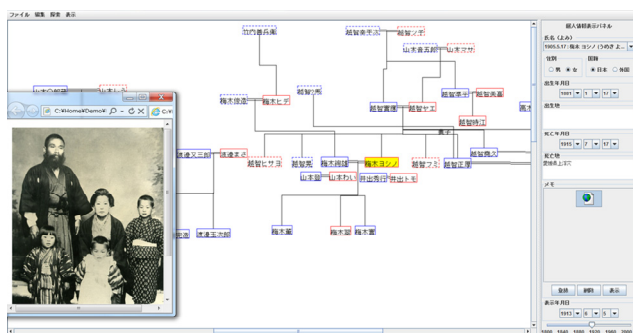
ファイル 編集 探索 表示

江口善兵衛
越智余三 越智マサ
山本喜五郎 山本ヌカ
梅木捨造 梅木ヒデ 越智ノブ
越智實雄 越智ヤエ 越智吉三 越智竜蔵
越智時江
渡邊又三郎 渡邊まさ 越智ヒサヨ 越智亮 梅木周雄 梅木ヨシノ 越智フミ 越智三郎 越智正雄 越智義久
山本知 山本わい 井出秀行 井出トキ
渡邊玉次郎 梅木重 梅木茂 梅木實

C:¥Home¥Demo¥ C:¥ro

個人情報表示パネル
氏名（よみ）
1905.5.17 : 梅木 ヨシノ (うめき よ...
性別 ○男 ◉女
国籍 ◉日本 ○外国
出生年月日 1881 1 17
出生地
死亡年月日 1915 7 17
死亡地
愛媛県上浮穴
メモ
登録 削除 表示
表示年月日
1913 6 5
1880 1890 1900 1910 1920 1930 1940